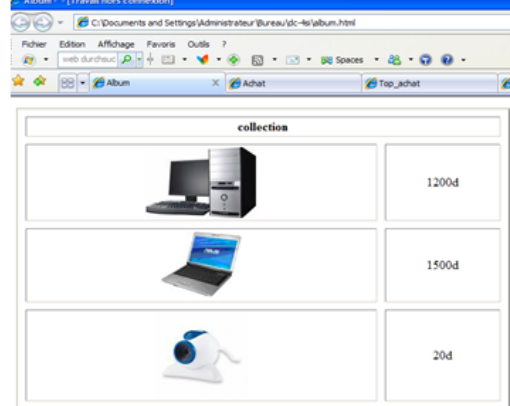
Album - [Travail hors connexion]

C:\Documents and Settings\Administrateur\Bureau\dc-4si\album.html

Fichier Edition Affichage Favoris Outils ?

web durchsuc

Spaces

Album

Achat

Top_achat

| collection | |
|---|---|
| | 1200d |
| | 1500d |
| | 20d |